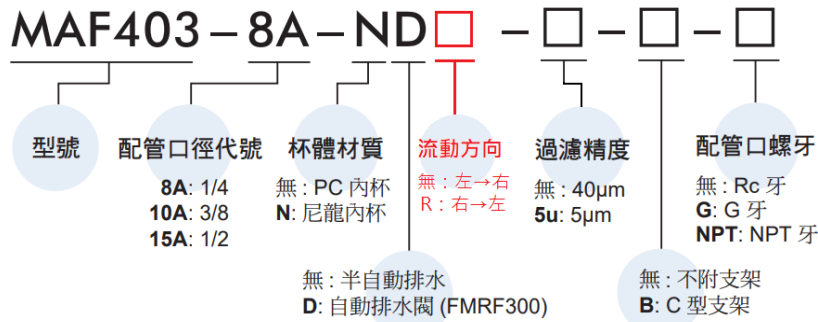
MAF403 – 8A – ND□ – □ – □ – □

型號

配管口徑代號
8A: 1/4
10A: 3/8
15A: 1/2

杯體材質
無 : PC 內杯
N: 尼龍內杯

流動方向
無 : 左→右
R : 右→左

過濾精度
無 : 40μm
5u: 5μm

配管口螺牙
無 : Rc 牙
G: G 牙
NPT: NPT 牙

無 : 半自動排水
D: 自動排水閥 (FMRF300)

無 : 不附支架
B: C 型支架